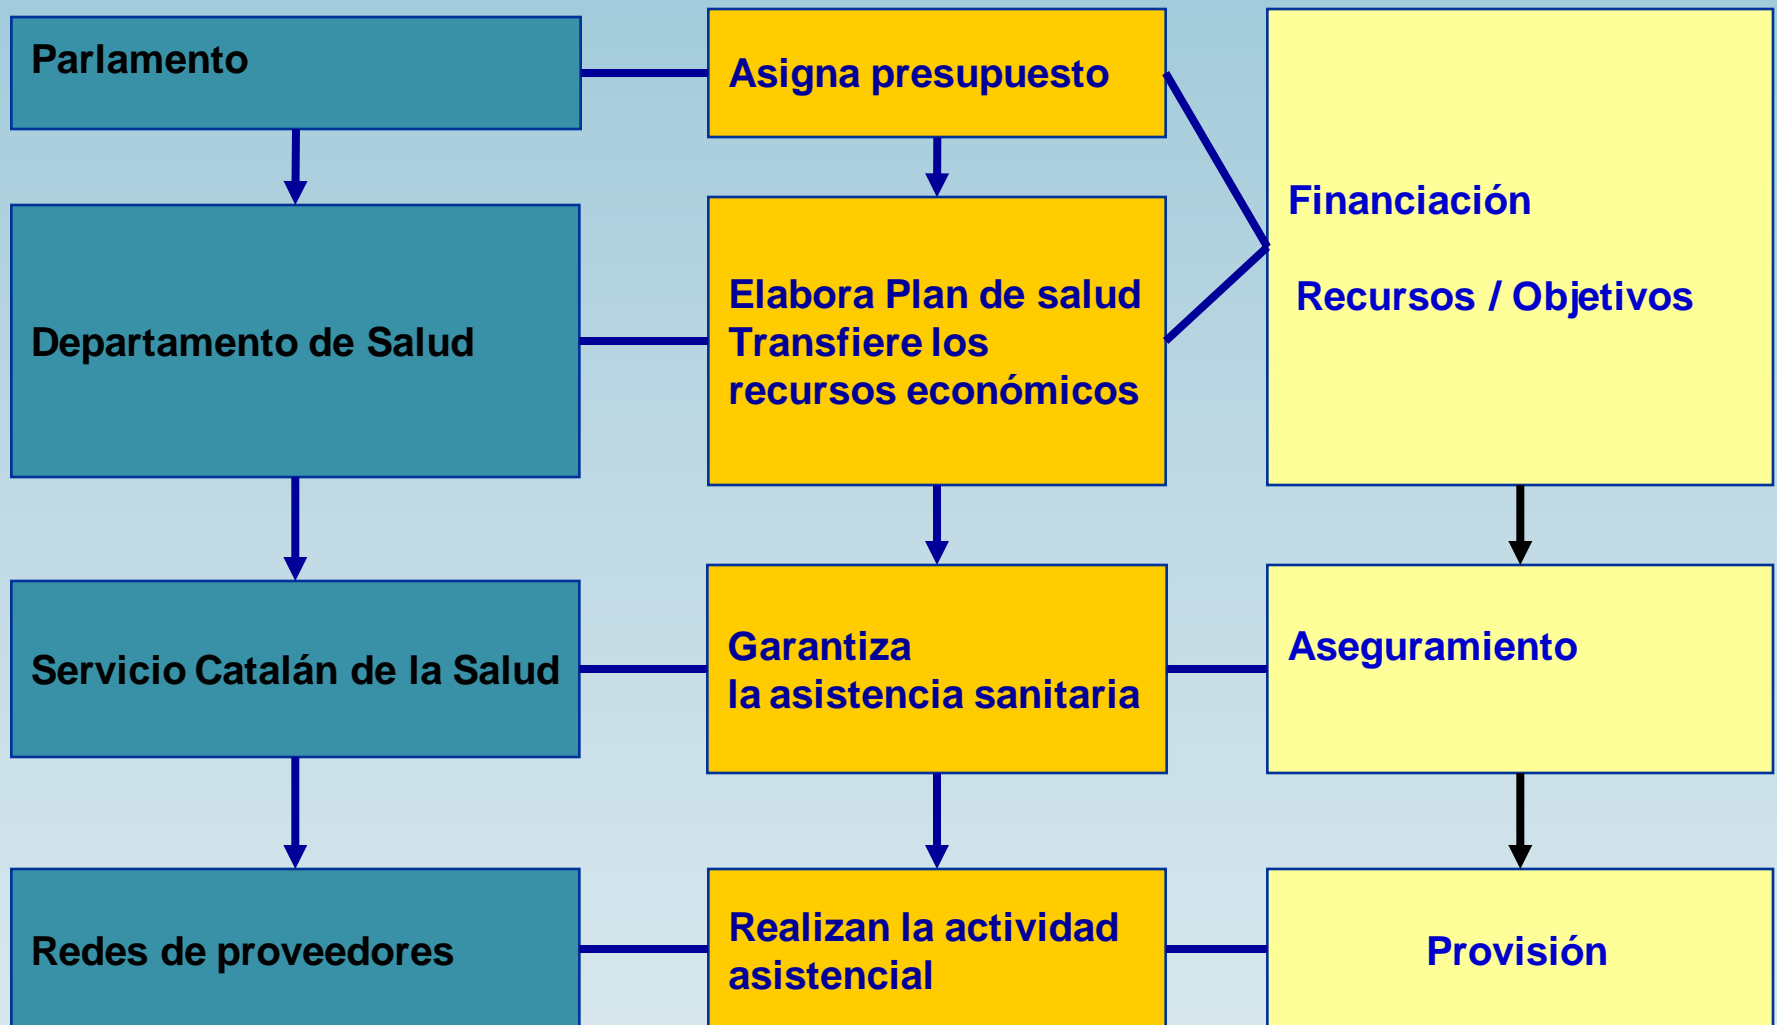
Parlamento

Asigna presupuesto

Financiación

Recursos / Objetivos

Departamento de Salud

Elabora Plan de salud
Transfiere los recursos económicos

Servicio Catalán de la Salud

Garantiza
la asistencia sanitaria

Aseguramiento

Redes de proveedores

Realizan la actividad asistencial

Provisión